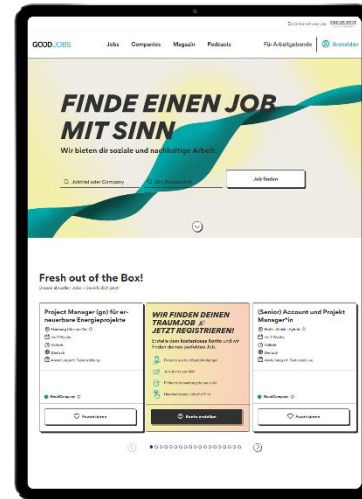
GOODJOBS Jobs Companies Magazin Podcasts Für Arbeitgebende Anmelden

FINDE EINEN JOB MIT SINN

Wir bieten dir soziale und nachhaltige Arbeit.

Jobtitel oder Company

Ort, Bundesland

Job finden

Fresh out of the Box!

Unsere aktuellen Jobs – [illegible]

Project Manager (gn) für erneuerbare Energieprojekte

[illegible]

WIR FINDEN DEINEN TRAUMJOB – JETZT REGISTRIEREN!

Erstelle dein kostenloses Konto und wir finden deinen perfekten Job.

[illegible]

Konto erstellen

(Senior) Account und Projekt Manager*in

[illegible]

Speichern

Speichern